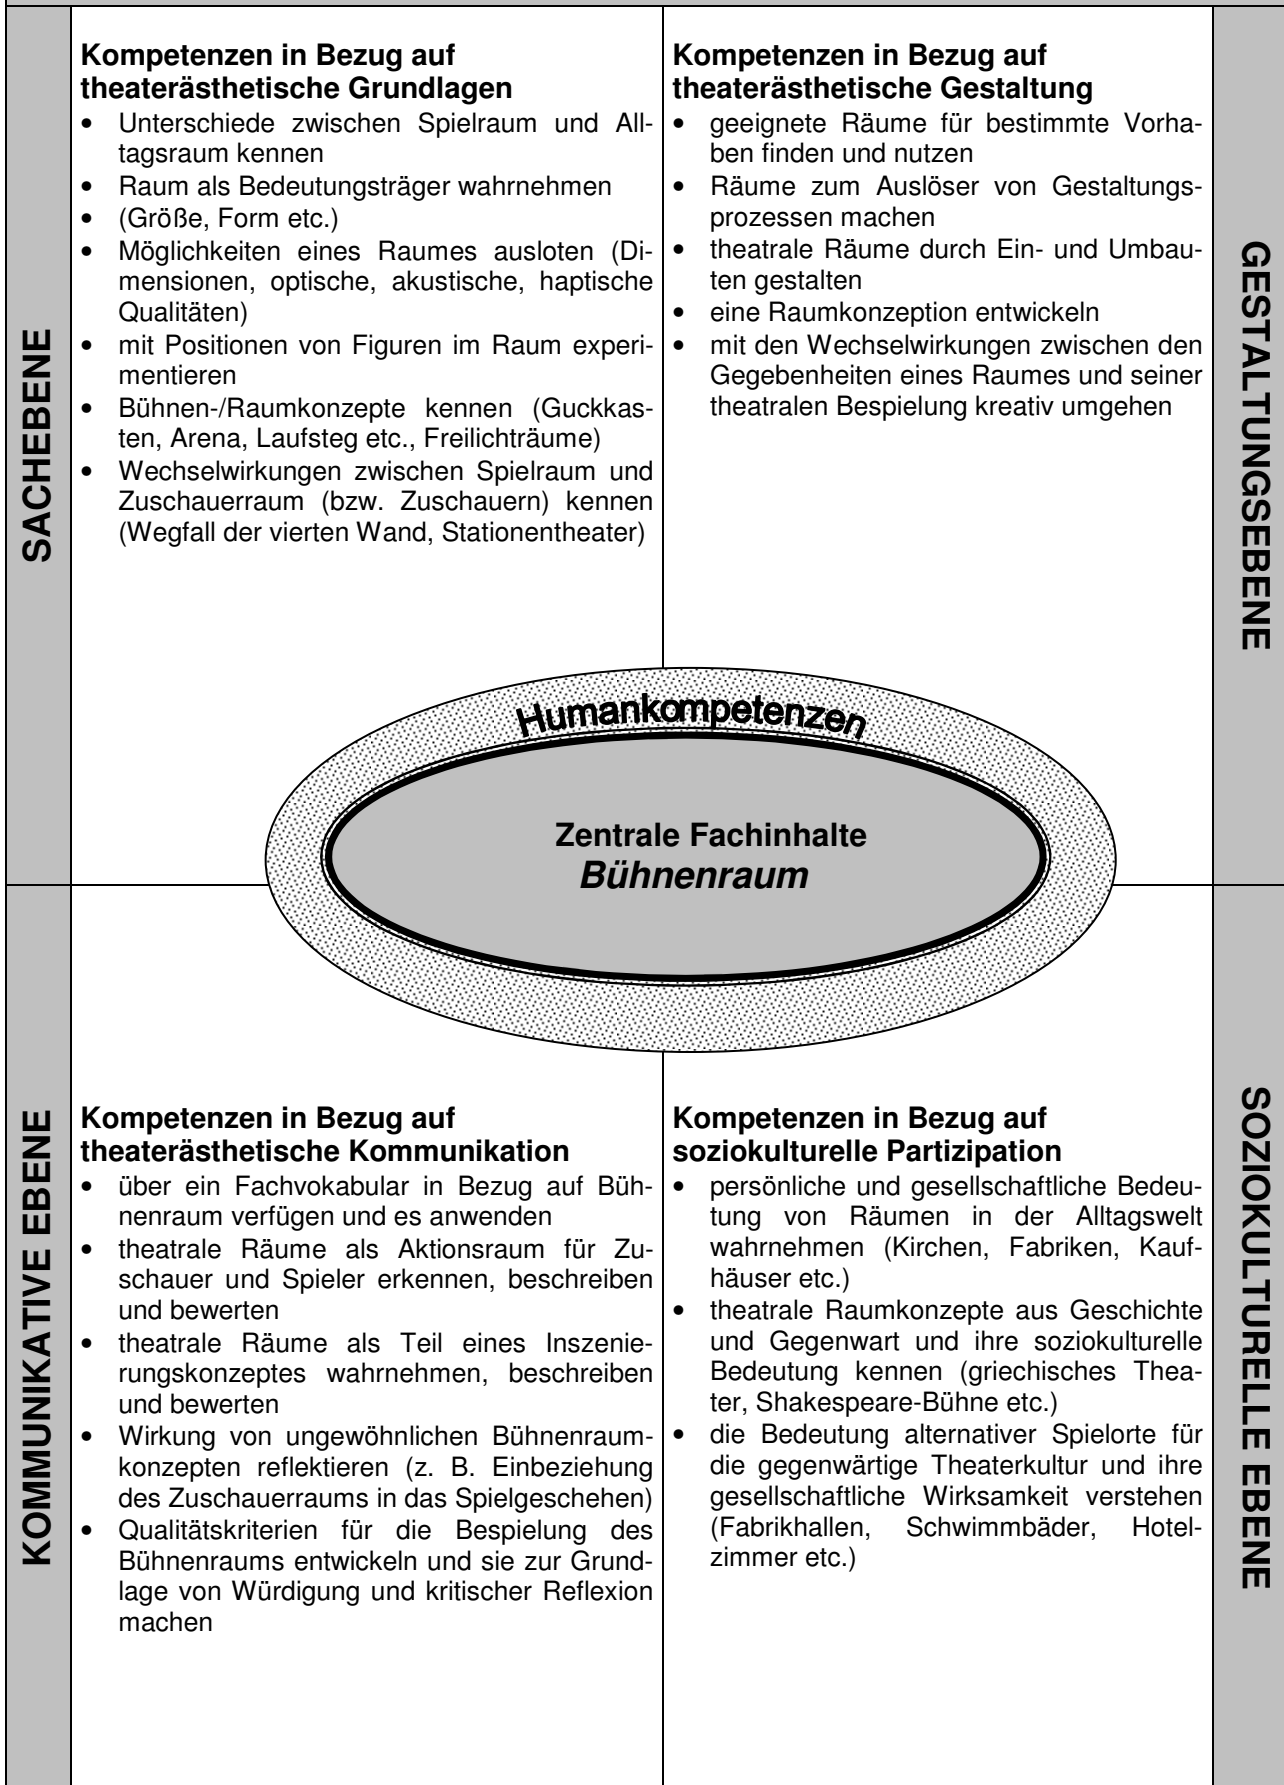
SACHEBENE

Kompetenzen in Bezug auf theaterästhetische Grundlagen

- Unterschiede zwischen Spielraum und Alltagsraum kennen
- Raum als Bedeutungsträger wahrnehmen
- (Größe, Form etc.)
- Möglichkeiten eines Raumes ausloten (Dimensionen, optische, akustische, haptische Qualitäten)
- mit Positionen von Figuren im Raum experimentieren
- Bühnen-/Raumkonzepte kennen (Guckkasten, Arena, Laufsteg etc., Freilichträume)
- Wechselwirkungen zwischen Spielraum und Zuschauerraum (bzw. Zuschauern) kennen (Wegfall der vierten Wand, Stationentheater)

Kompetenzen in Bezug auf theaterästhetische Gestaltung

- geeignete Räume für bestimmte Vorhaben finden und nutzen
- Räume zum Auslöser von Gestaltungsprozessen machen
- theatrale Räume durch Ein- und Umbauten gestalten
- eine Raumkonzeption entwickeln
- mit den Wechselwirkungen zwischen den Gegebenheiten eines Raumes und seiner theatralen Bespielung kreativ umgehen

GESTALTUNGSEBENE

Humankompetenzen

Zentrale Fachinhalte
Bühnenraum

KOMMUNIKATIVE EBENE

Kompetenzen in Bezug auf theaterästhetische Kommunikation

- über ein Fachvokabular in Bezug auf Bühnenraum verfügen und es anwenden
- theatrale Räume als Aktionsraum für Zuschauer und Spieler erkennen, beschreiben und bewerten
- theatrale Räume als Teil eines Inszenierungskonzeptes wahrnehmen, beschreiben und bewerten
- Wirkung von ungewöhnlichen Bühnenraumkonzepten reflektieren (z. B. Einbeziehung des Zuschauerraums in das Spielgeschehen)
- Qualitätskriterien für die Bespielung des Bühnenraums entwickeln und sie zur Grundlage von Würdigung und kritischer Reflexion machen

Kompetenzen in Bezug auf soziokulturelle Partizipation

- persönliche und gesellschaftliche Bedeutung von Räumen in der Alltagswelt wahrnehmen (Kirchen, Fabriken, Kaufhäuser etc.)
- theatrale Raumkonzepte aus Geschichte und Gegenwart und ihre soziokulturelle Bedeutung kennen (griechisches Theater, Shakespeare-Bühne etc.)
- die Bedeutung alternativer Spielorte für die gegenwärtige Theaterkultur und ihre gesellschaftliche Wirksamkeit verstehen (Fabrikhallen, Schwimmbäder, Hotelzimmer etc.)

SOZIOKULTURELLE EBENE